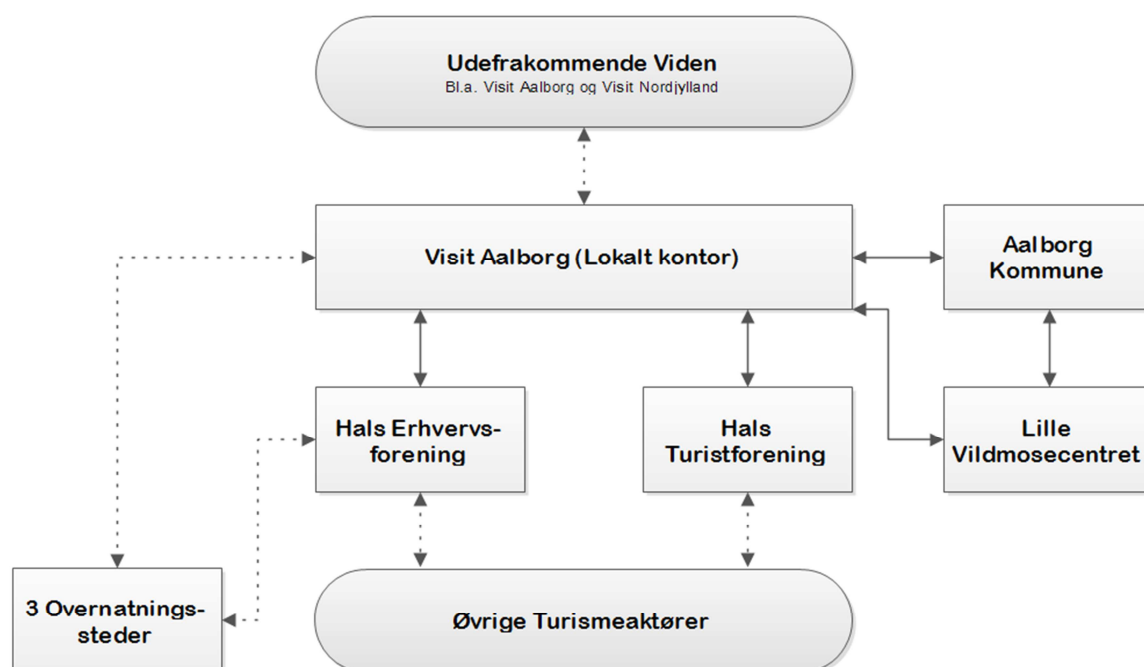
Udefrakommende Viden
Bl.a. Visit Aalborg og Visit Nordjylland

Visit Aalborg (Lokalt kontor)

Aalborg Kommune

Hals Erhvervsforening

Hals Turistforening

Lille Vildmosecentret

3 Overnatningssteder

Øvrige Turismeaktører